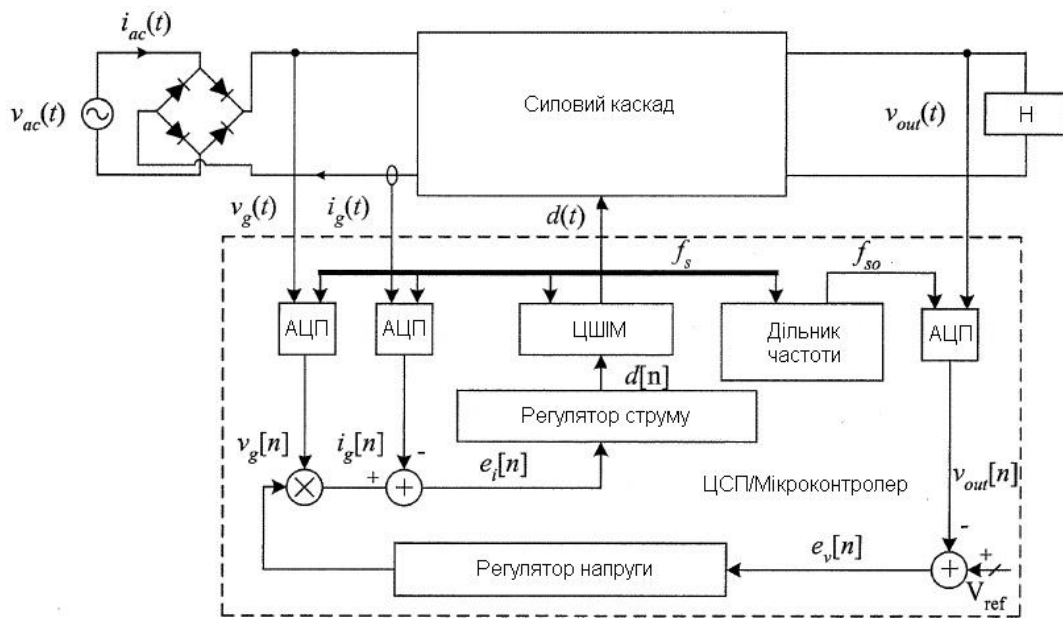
$i_{ac}(t)$
$v_{ac}(t)$
Силовий каскад
$v_{out}(t)$
Н
$v_g(t)$
$i_g(t)$
$d(t)$
$f_s$
$f_{so}$
АЦП
АЦП
ЦШІМ
Дільник частоти
АЦП
$d[n]$
Регулятор струму
$v_g[n]$
$i_g[n]$
+
-
$e_i[n]$
ЦСП/Мікроконтролер
$v_{out}[n]$
-
$e_v[n]$
+
Регулятор напруги
$V_{ref}$